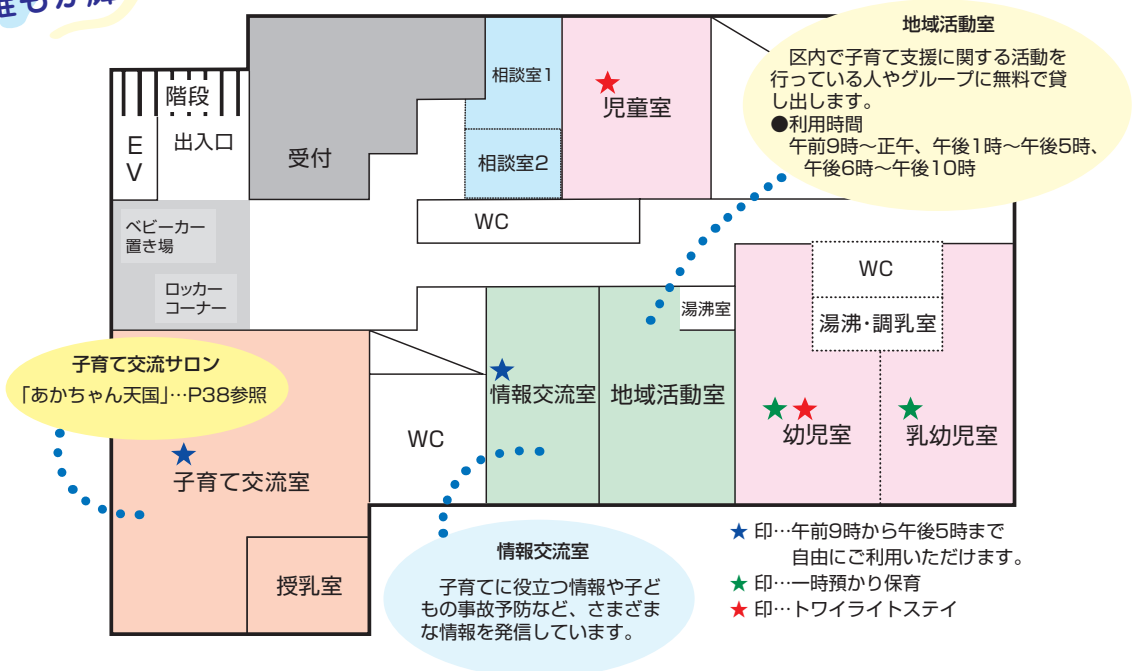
階段

E
V

出入口

受付

相談室1

相談室2

★
児童室

地域活動室

区内で子育て支援に関する活動を行っている人やグループに無料で貸し出します。
●利用時間
午前9時～正午、午後1時～午後5時、午後6時～午後10時

WC

ベビーカー置き場

ロッカーコーナー

湯沸室

WC

湯沸・調乳室

子育て交流サロン
「あかちゃん天国」…P38参照

★
情報交流室

地域活動室

★ ★
幼児室

★
乳幼児室

WC

★
子育て交流室

授乳室

情報交流室

子育てに役立つ情報や子どもの事故予防など、さまざまな情報を発信しています。

★ 印…午前9時から午後5時まで自由にご利用いただけます。
★ 印…一時預かり保育
★ 印…トワイライトステイ